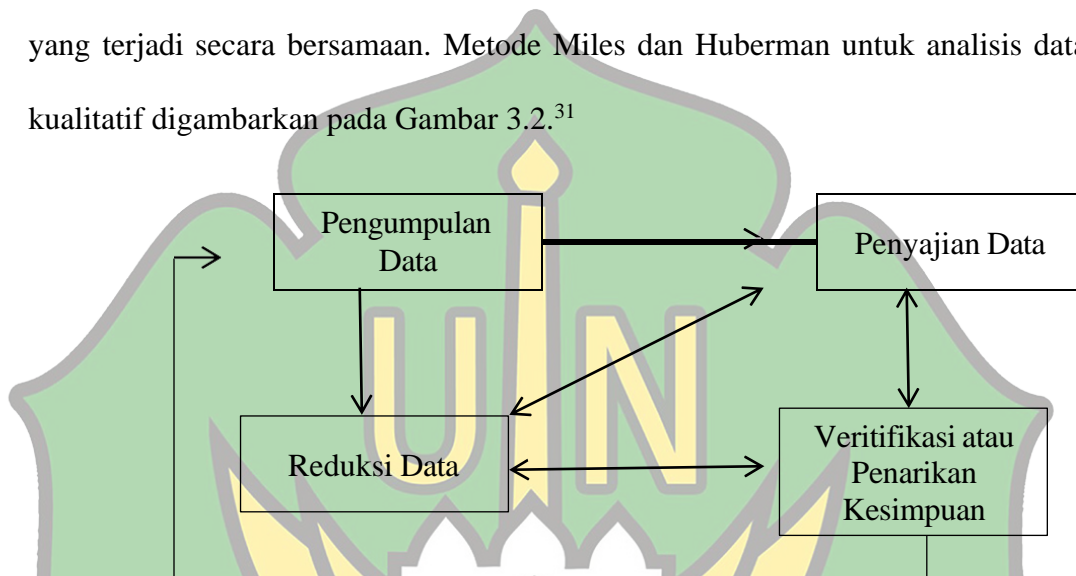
yang terjadi secara bersamaan. Metode Miles dan Huberman untuk analisis data kualitatif digambarkan pada Gambar 3.2.$^{31}$

Pengumpulan Data

Penyajian Data

Reduksi Data

Veritifikasi atau Penarikan Kesimpuan